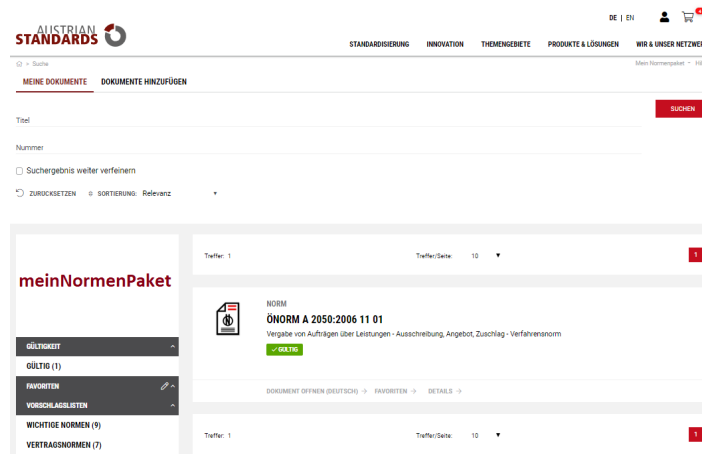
AUSTRIAN STANDARDS

DE | EN

STANDARDISIERUNG INNOVATION THEMENGEBIETE PRODUKTE & LÖSUNGEN WIR & UNSER NETZWE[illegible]

Suche

Mein Normenpaket > Hi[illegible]

MEINE DOKUMENTE DOKUMENTE HINZUFÜGEN

SUCHEN

Titel

Nummer

Suchergebnis weiter verfeinern

ZURÜCKSETZEN SORTIERUNG: Relevanz

meinNormenPaket

GÜLTIGKEIT

GÜLTIG (1)

FAVORITEN

VORSCHLAGSLISTEN

WICHTIGE NORMEN (9)

VERTRAGSNORMEN (7)

Treffer: 1 Treffer/Seite: 10 1

NORM

ÖNORM A 2050:2006 11 01

Vergabe von Aufträgen über Leistungen - Ausschreibung, Angebot, Zuschlag - Verfahrensnorm

GÜLTIG

DOKUMENT ÖFFNEN (DEUTSCH) → FAVORITEN → DETAILS →

Treffer: 1 Treffer/Seite: 10 1